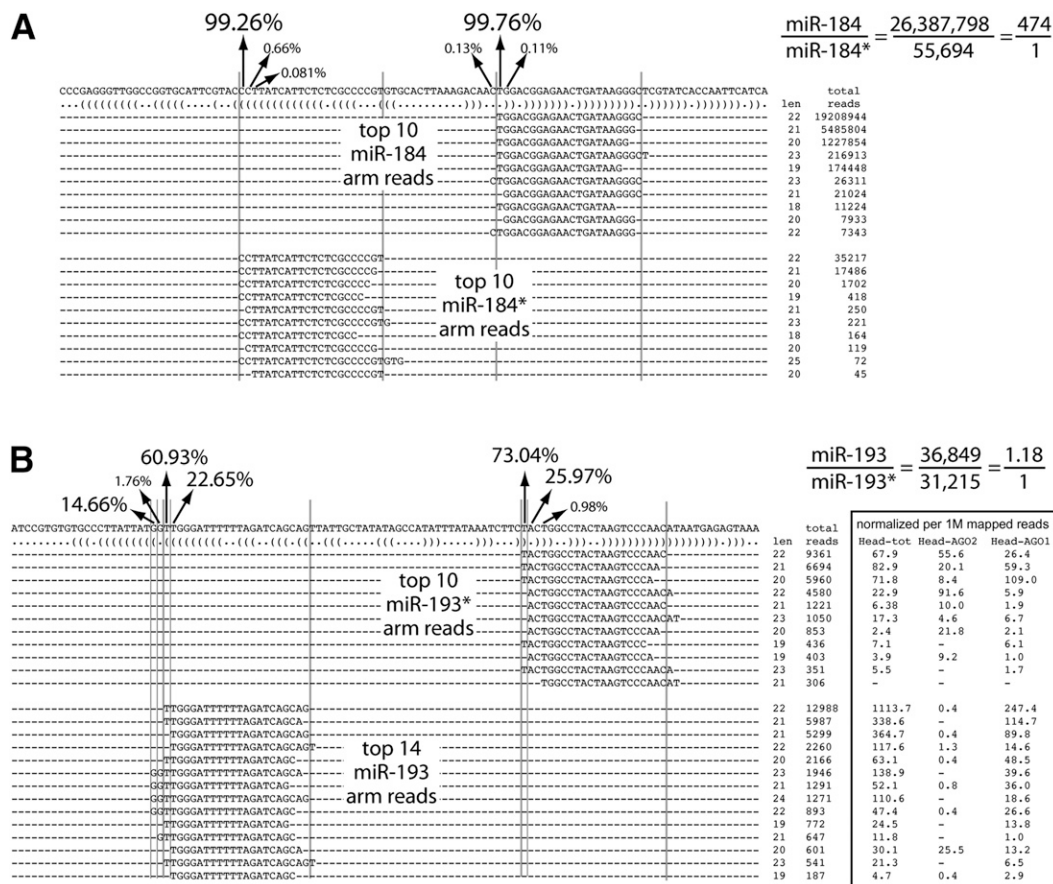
A

99.26%
0.66%
0.081%
99.76%
0.13%
0.11%

$\frac{\text{miR-184}}{\text{miR-184*}}=\frac{26,387,798}{55,694}=\frac{474}{1}$

CCCGAGGGTTGGCCGGTGCATTCGTACCCTTATCATTCTCTCGCCCCGTGTGCACTTAAAGACAACTGGACGGAGAACTGATAAGGGCTCGTATCACCAATTCATCA
...((((((((..((((....(..((((((((((((.((((...(((..........))).))))))))))))))))).)))))).))))))))..

| | len | total reads |
|---|---|---|
| TGGACGGAGAACTGATAAGGGC | 22 | 19208944 |
| TGGACGGAGAACTGATAAGGG | 21 | 5485804 |
| TGGACGGAGAACTGATAAGG | 20 | 1227854 |
| TGGACGGAGAACTGATAAGGGCT | 23 | 216913 |
| TGGACGGAGAACTGATAAG | 19 | 174448 |
| CTGGACGGAGAACTGATAAGGGC | 23 | 26311 |
| GGACGGAGAACTGATAAGGGC | 21 | 21024 |
| TGGACGGAGAACTGATAA | 18 | 11224 |
| GGACGGAGAACTGATAAGG | 20 | 7933 |
| CTGGACGGAGAACTGATAAGGG | 22 | 7343 |

top 10 miR-184 arm reads

| | len | total reads |
|---|---|---|
| CCTTATCATTCTCTCGCCCCGT | 22 | 35217 |
| CCTTATCATTCTCTCGCCCCG | 21 | 17486 |
| CCTTATCATTCTCTCGCCCC | 20 | 1702 |
| CCTTATCATTCTCTCGCCC | 19 | 418 |
| CTTATCATTCTCTCGCCCCGT | 21 | 250 |
| CCTTATCATTCTCTCGCCCCGTG | 23 | 221 |
| CCTTATCATTCTCTCGCC | 18 | 164 |
| CTTATCATTCTCTCGCCCCG | 20 | 119 |
| CCTTATCATTCTCTCGCCCCGTGTG | 25 | 72 |
| TTATCATTCTCTCGCCCCGT | 20 | 45 |

top 10 miR-184* arm reads

B

60.93%
1.76%
14.66%
22.65%
73.04%
25.97%
0.98%

$\frac{\text{miR-193}}{\text{miR-193*}}=\frac{36,849}{31,215}=\frac{1.18}{1}$

ATCCGTGTGTGCCCTTATTATGGTTGGGATTTTTTAGATCAGCAGTTATTGCTATATAGCCATATTTATAAATCTTCTACTGGCCTACTAAGTCCCAACATAATGAGAGTAAA
........(((.((((((((((((((((((..(((.(((..(((.......))).)))..))).)))))))))))))))))).)))..

normalized per 1M mapped reads

| | len | total reads | Head-tot | Head-AGO2 | Head-AGO1 |
|---|---|---|---|---|---|
| TACTGGCCTACTAAGTCCCAAC | 22 | 9361 | 67.9 | 55.6 | 26.4 |
| TACTGGCCTACTAAGTCCCAA | 21 | 6694 | 82.9 | 20.1 | 59.3 |
| TACTGGCCTACTAAGTCCCA | 20 | 5960 | 71.8 | 8.4 | 109.0 |
| ACTGGCCTACTAAGTCCCAACA | 22 | 4580 | 22.9 | 91.6 | 5.9 |
| ACTGGCCTACTAAGTCCCAAC | 21 | 1221 | 6.38 | 10.0 | 1.9 |
| ACTGGCCTACTAAGTCCCAACAT | 23 | 1050 | 17.3 | 4.6 | 6.7 |
| ACTGGCCTACTAAGTCCCAA | 20 | 853 | 2.4 | 21.8 | 2.1 |
| TACTGGCCTACTAAGTCCC | 19 | 436 | 7.1 | - | 6.1 |
| ACTGGCCTACTAAGTCCCA | 19 | 403 | 3.9 | 9.2 | 1.0 |
| TACTGGCCTACTAAGTCCCAACA | 23 | 351 | 5.5 | - | 1.7 |
| TGGCCTACTAAGTCCCAACAT | 21 | 306 | - | - | - |

top 10 miR-193* arm reads

| | len | total reads | Head-tot | Head-AGO2 | Head-AGO1 |
|---|---|---|---|---|---|
| TTGGGATTTTTTAGATCAGCAG | 22 | 12988 | 1113.7 | 0.4 | 247.4 |
| TTGGGATTTTTTAGATCAGCA | 21 | 5987 | 338.6 | - | 114.7 |
| TGGGATTTTTTAGATCAGCAG | 21 | 5299 | 364.7 | 0.4 | 89.8 |
| TGGGATTTTTTAGATCAGCAGT | 22 | 2260 | 117.6 | 1.3 | 14.6 |
| TTGGGATTTTTTAGATCAGC | 20 | 2166 | 63.1 | 0.4 | 48.5 |
| GGTTGGGATTTTTTAGATCAGCA | 23 | 1946 | 138.9 | - | 39.6 |
| TTGGGATTTTTTAGATCAG | 21 | 1291 | 52.1 | 0.8 | 36.0 |
| GGTTGGGATTTTTTAGATCAGCAG | 24 | 1271 | 110.6 | - | 18.6 |
| GGTTGGGATTTTTTAGATCAGC | 22 | 893 | 47.4 | 0.4 | 26.6 |
| TGGGATTTTTTAGATCAGCA | 19 | 772 | 24.5 | - | 13.8 |
| GTTGGGATTTTTTAGATCAGC | 21 | 647 | 11.8 | - | 1.0 |
| TTGGGATTTTTTAGATCAGCA | 20 | 601 | 30.1 | 25.5 | 13.2 |
| TTGGGATTTTTTAGATCAGCAGT | 23 | 541 | 21.3 | - | 6.5 |
| TGGGATTTTTTAGATCAGC | 19 | 187 | 4.7 | 0.4 | 2.9 |

top 14 miR-193 arm reads